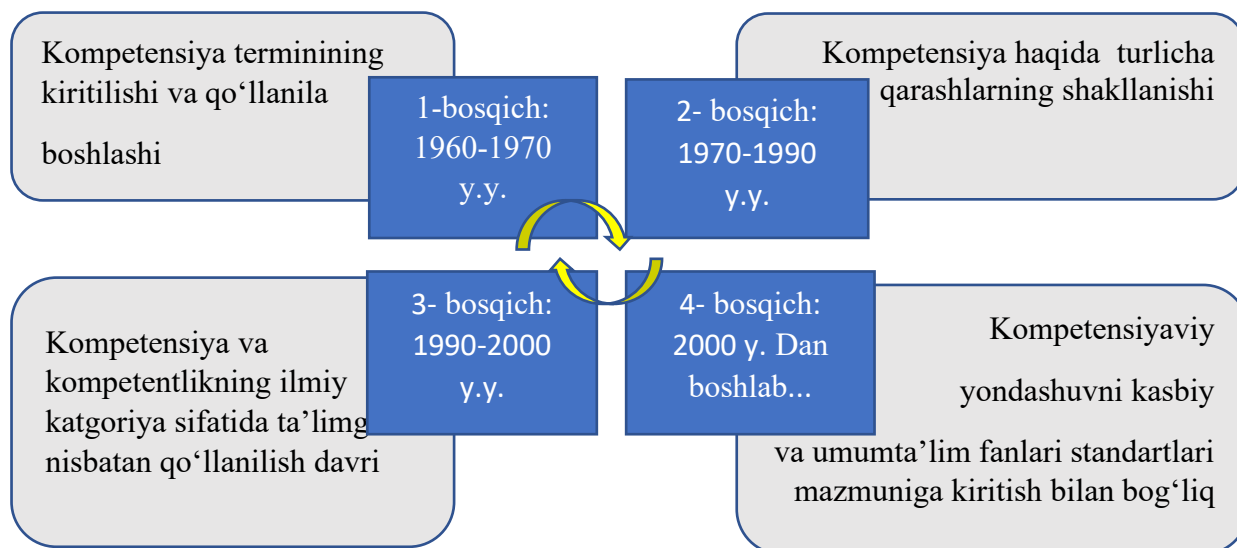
Kompetensiya terminining kiritilishi va qo‘llanila

boshlashi

1-bosqich: 1960-1970 y.y.

2- bosqich: 1970-1990 y.y.

Kompetensiya haqida turlicha qarashlarning shakllanishi

Kompetensiya va kompetentlikning ilmiy katgoriya sifatida ta’limg nisbatan qo‘llanilish davri

3- bosqich: 1990-2000 y.y.

4- bosqich: 2000 y. Dan boshlab...

Kompetensiyaviy

yondashuvni kasbiy

va umumta’lim fanlari standartlari mazmuniga kiritish bilan bog‘liq